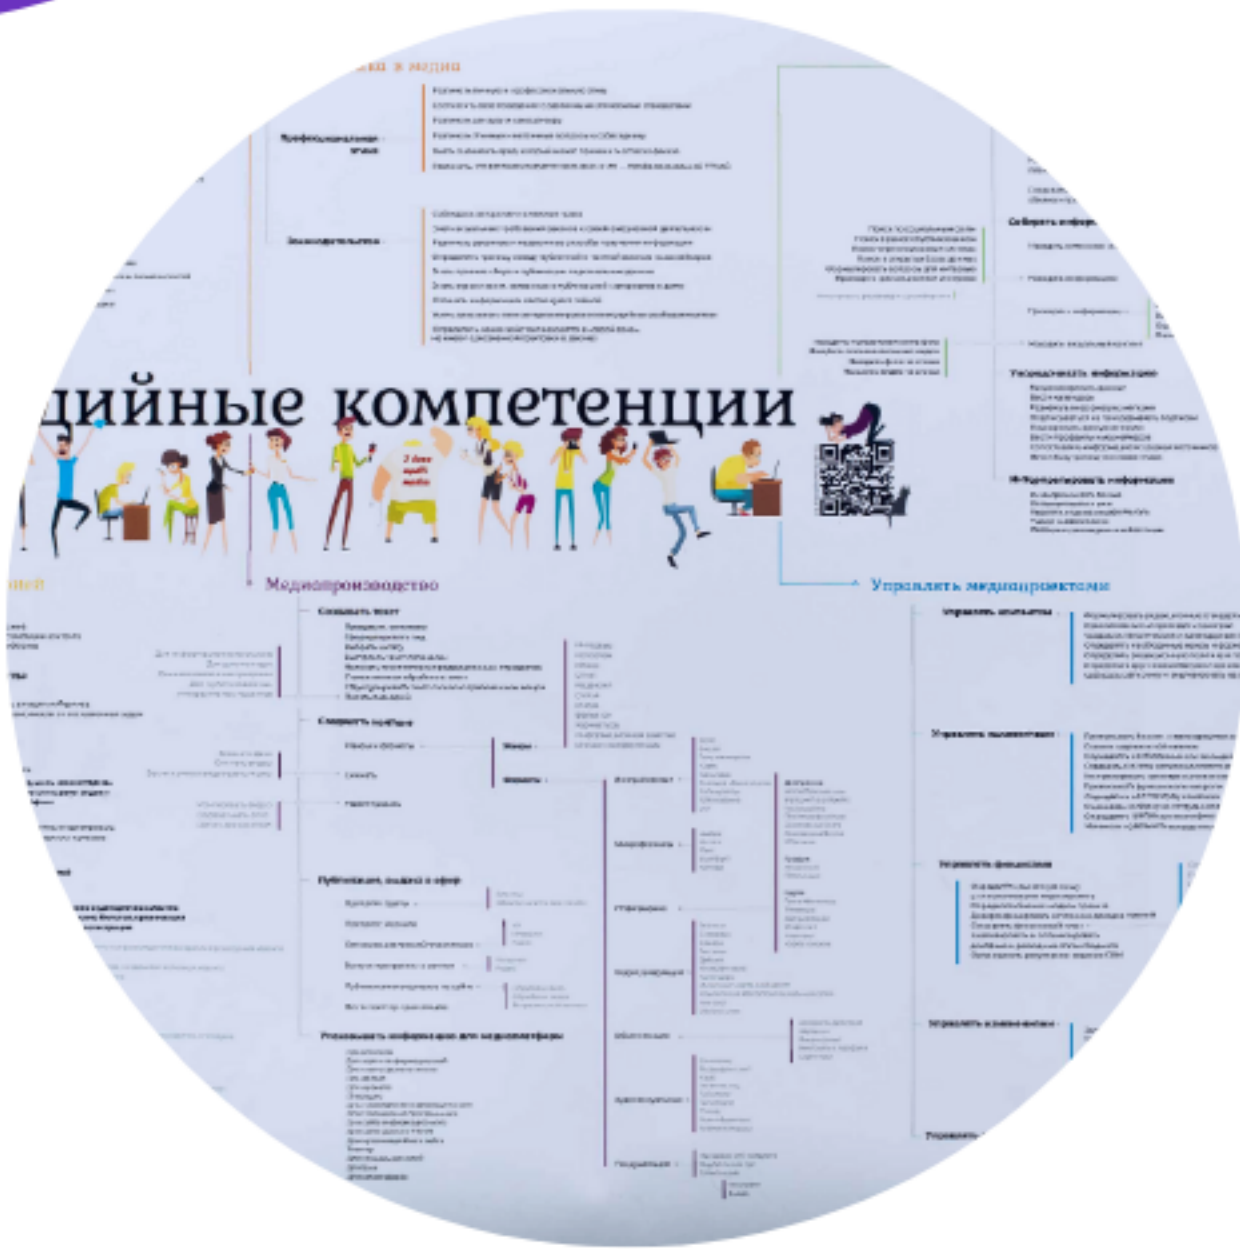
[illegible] в медиа

Профессиональная этика

Законодательство

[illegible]дийные компетенции

Медиапроизводство

Создавать текст

Создавать контент

Публиковать, выводить в эфир

Упаковывать информацию для медиаплатформы

Управлять медиапроектами

Собирать информацию

Упорядочивать информацию

Интерпретировать информацию

Управлять коллективом

Управлять финансами

Управлять изменениями

Управлять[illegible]